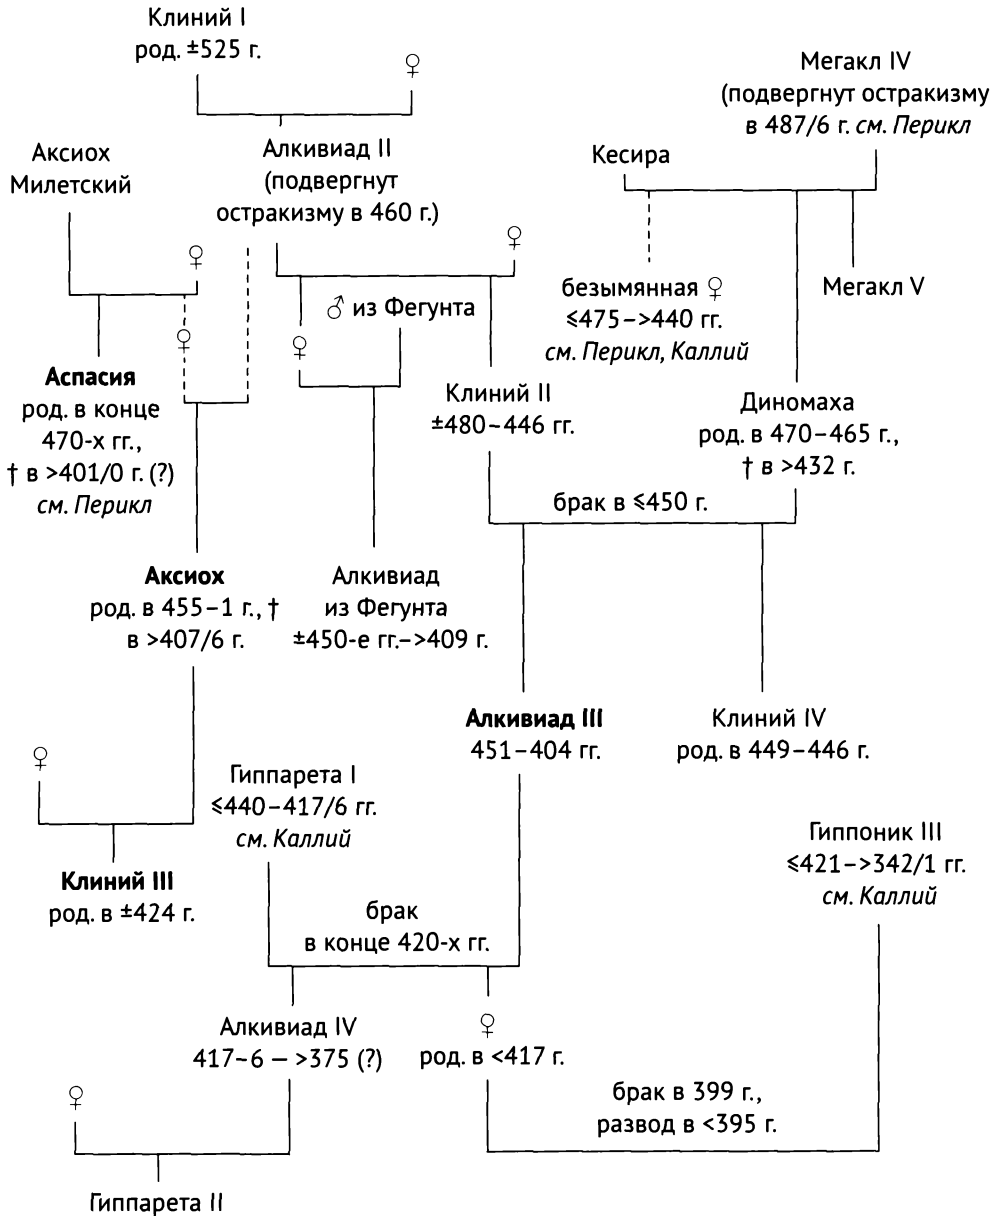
Клиний I
род. ±525 г.

♀

Мегакл IV
(подвергнут остракизму в 487/6 г. *см. Перикл*

Аксиох
Милетский

Алкивиад II
(подвергнут остракизму в 460 г.)

Кесира

♀

♀

безымянная ♀
≤475–>440 гг.
*см. Перикл, Каллий*

Мегакл V

♂ из Фегунта

♀

♀

**Аспасия**
род. в конце 470-х гг.,
† в >401/0 г. (?)
*см. Перикл*

Клиний II
±480–446 гг.

Диномаха
род. в 470–465 г.,
† в >432 г.

брак в ≤450 г.

**Аксиох**
род. в 455–1 г., †
в >407/6 г.

Алкивиад
из Фегунта
±450-е гг.–>409 г.

**Алкивиад III**
451–404 гг.

Клиний IV
род. в 449–446 г.

♀

Гиппарета I
≤440–417/6 гг.
*см. Каллий*

Гиппоник III
≤421–>342/1 гг.
*см. Каллий*

**Клиний III**
род. в ±424 г.

брак
в конце 420-х гг.

Алкивиад IV
417–6 – >375 (?)

♀
род. в <417 г.

♀

брак в 399 г.,
развод в <395 г.

Гиппарета II